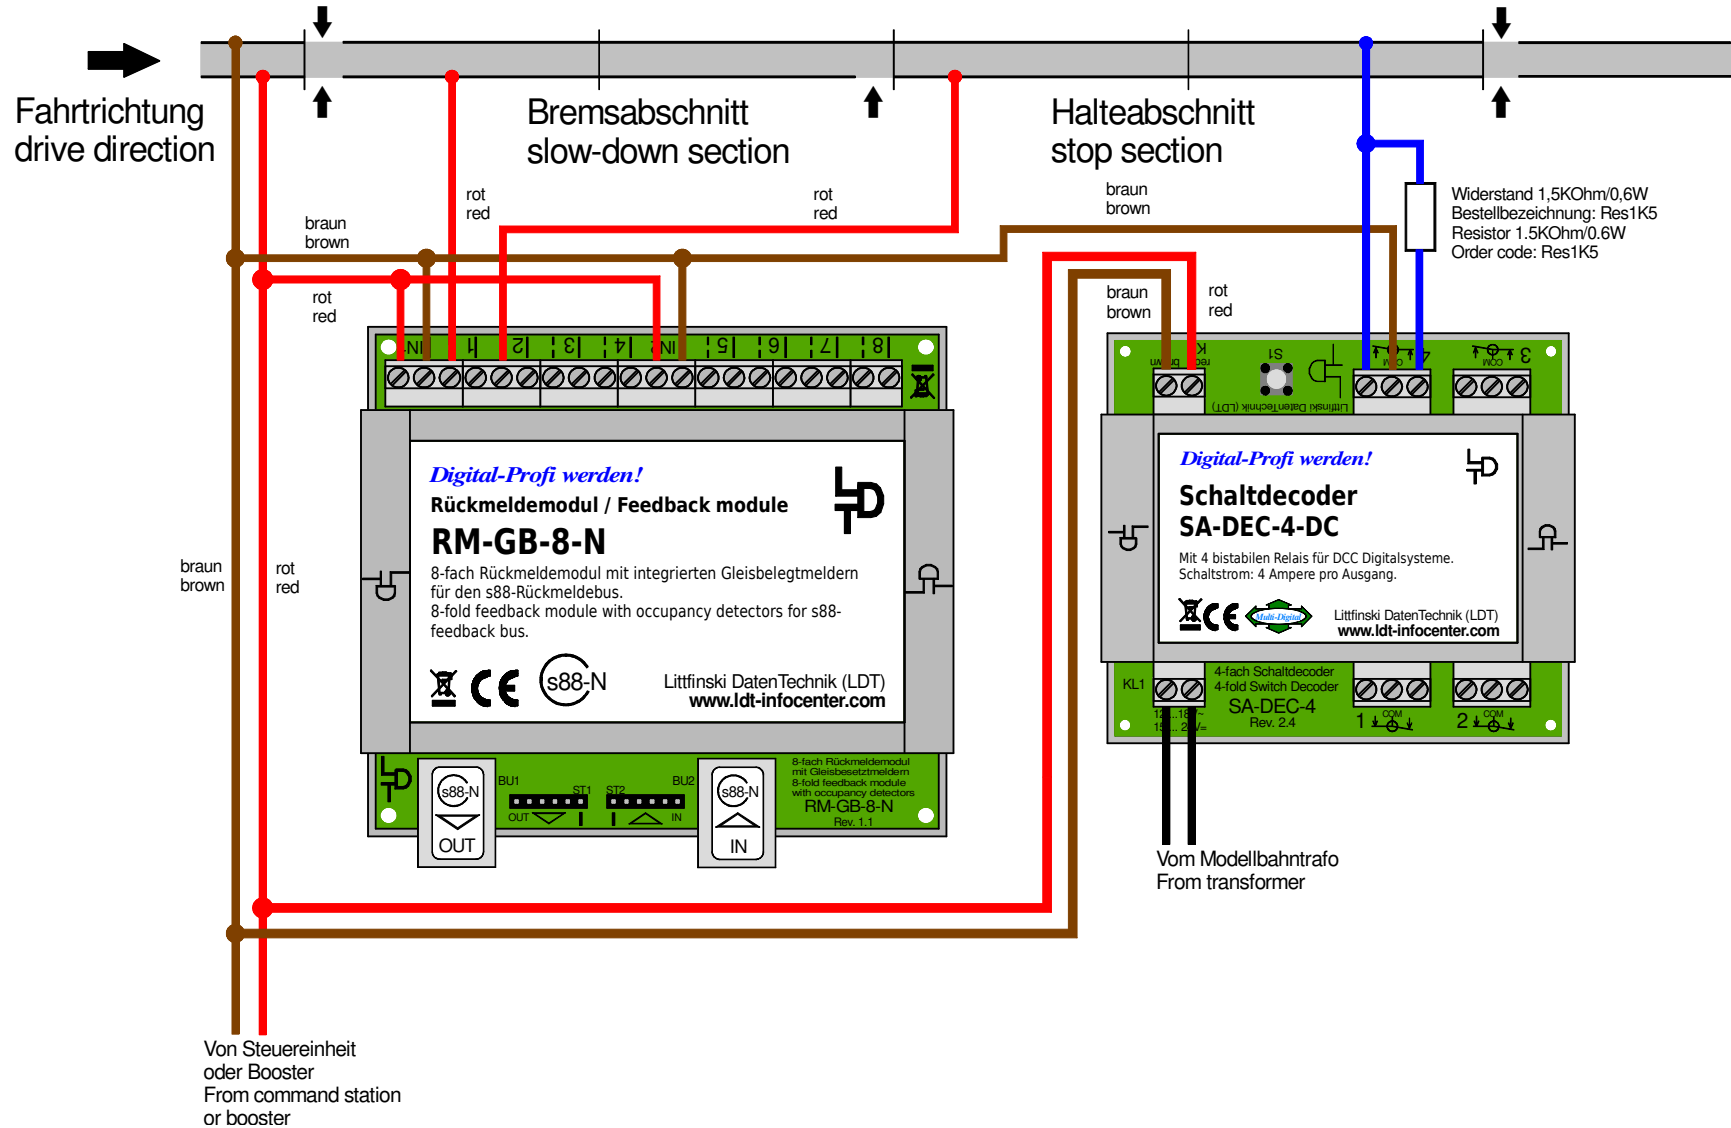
Fahrtrichtung
drive direction

Bremsabschnitt
slow-down section

Halteabschnitt
stop section

braun
brown

rot
red

rot
red

braun
brown

Widerstand 1,5KOhm/0,6W
Bestellbezeichnung: Res1K5
Resistor 1.5KOhm/0.6W
Order code: Res1K5

rot
red

braun
brown

rot
red

IN | 1 | 2 | 3 | 4 | IN | 5 | 6 | 7 | 8

Digital-Profi werden!
Rückmeldemodul / Feedback module
RM-GB-8-N
8-fach Rückmeldemodul mit integrierten Gleisbelegtmeldern für den s88-Rückmeldebus.
8-fold feedback module with occupancy detectors for s88-feedback bus.
s88-N
Littfinski DatenTechnik (LDT)
www.ldt-infocenter.com

BU1 ST1 ST2 BU2
OUT IN
s88-N OUT
s88-N IN
8-fach Rückmeldemodul mit Gleisbesetztmeldern
8-fold feedback module with occupancy detectors
RM-GB-8-N
Rev. 1.1

braun
brown

rot
red

S1
Littfinski DatenTechnik (LDT)
COM 4
COM 3

Digital-Profi werden!
Schaltdecoder
SA-DEC-4-DC
Mit 4 bistabilen Relais für DCC Digitalsysteme.
Schaltstrom: 4 Ampere pro Ausgang.
Multi-Digital
Littfinski DatenTechnik (LDT)
www.ldt-infocenter.com

KL1
4-fach Schaltdecoder
4-fold Switch Decoder
SA-DEC-4
Rev. 2.4
1 COM
2 COM

Vom Modellbahntrafo
From transformer

Von Steuereinheit
oder Booster
From command station
or booster